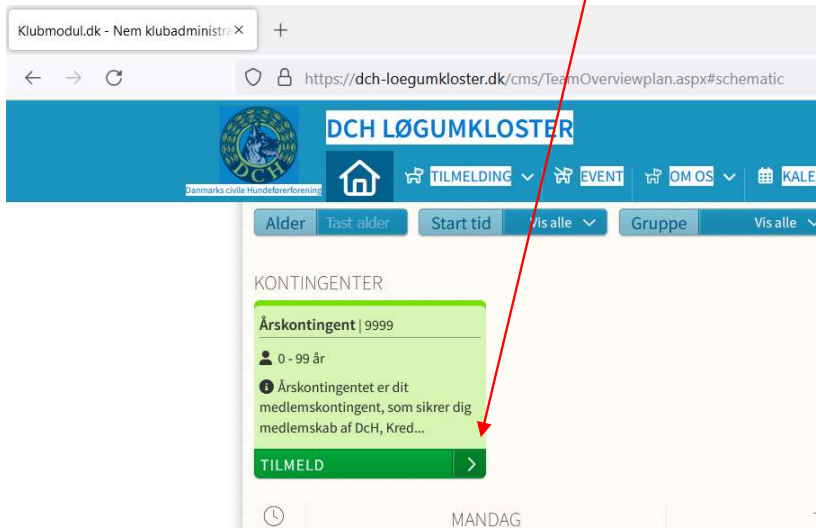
Klubmodul.dk - Nem klubadministra ×

https://dch-loegumkloster.dk/cms/TeamOverviewplan.aspx#schematic

DcH
Danmarks civile Hundeførerforening

DCH LØGUMKLOSTER

TILMELDING EVENT OM OS KALE

Alder Tast alder Start tid Vis alle Gruppe Vis alle

KONTINGENTER

Årskontingent | 9999

0 - 99 år

Årskontingentet er dit medlemskontingent, som sikrer dig medlemskab af DcH, Kred...

TILMELD

MANDAG